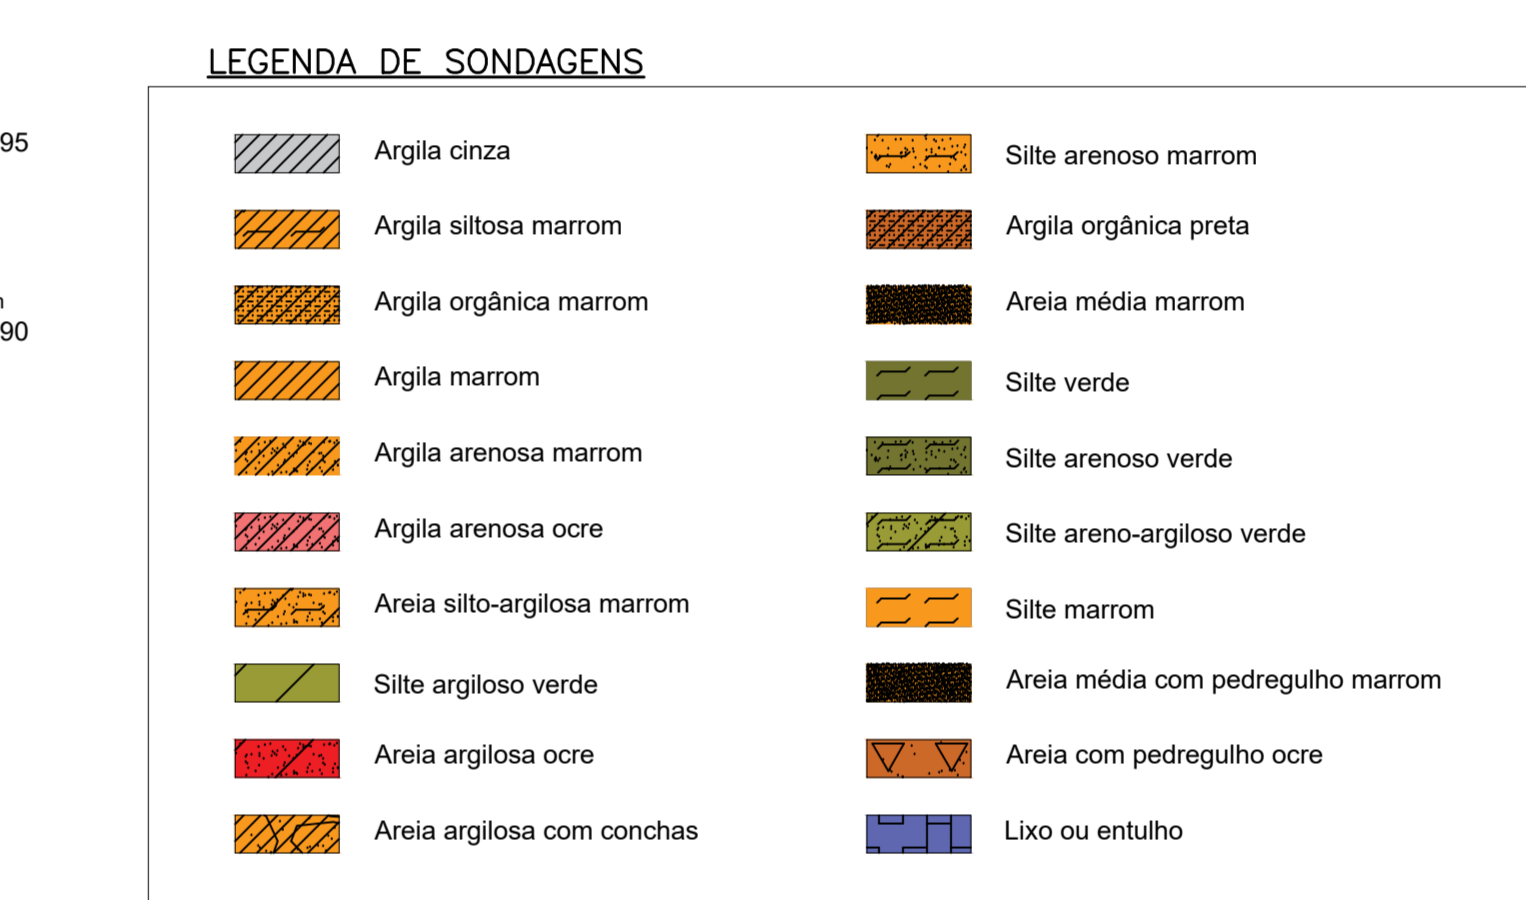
LEGENDA DE SONDAGENS

95

n
90

Argila cinza

Argila siltosa marrom

Argila orgânica marrom

Argila marrom

Argila arenosa marrom

Argila arenosa ocre

Areia silto-argilosa marrom

Silte argiloso verde

Areia argilosa ocre

Areia argilosa com conchas

Silte arenoso marrom

Argila orgânica preta

Areia média marrom

Silte verde

Silte arenoso verde

Silte areno-argiloso verde

Silte marrom

Areia média com pedregulho marrom

Areia com pedregulho ocre

Lixo ou entulho